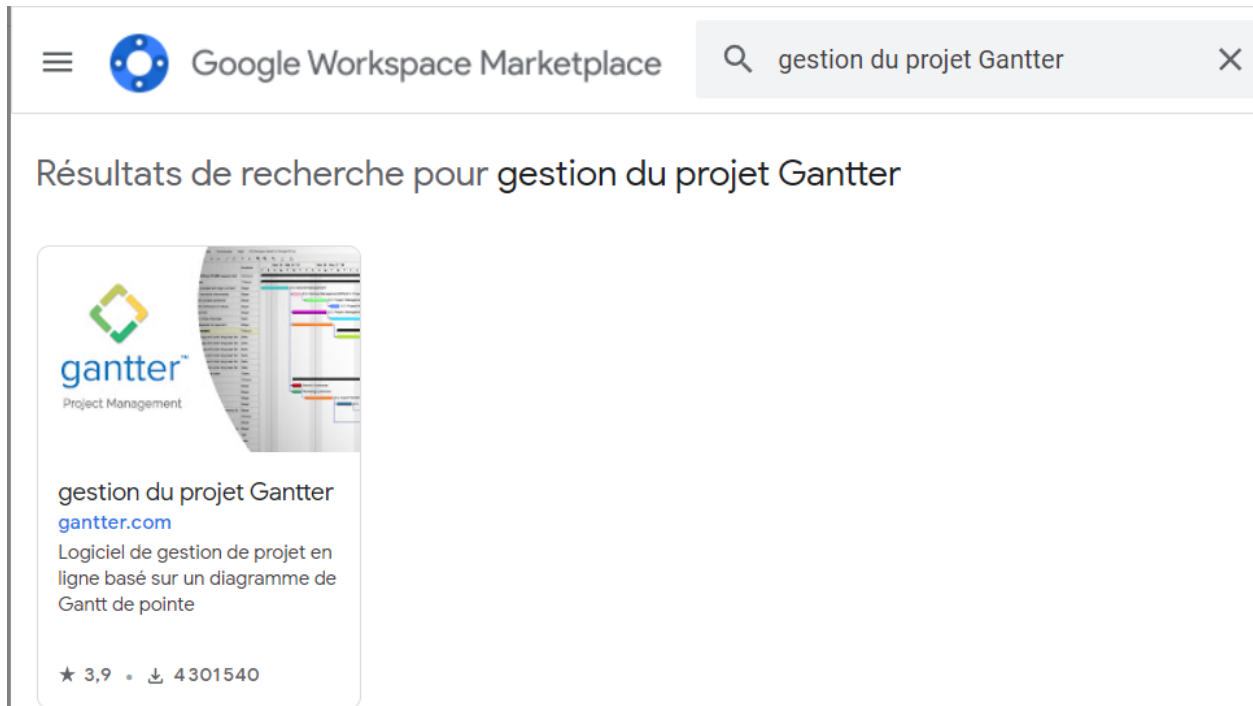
Google Workspace Marketplace

gestion du projet Gantter

Résultats de recherche pour gestion du projet Gantter

gantter™
Project Management

gestion du projet Gantter
gantter.com
Logiciel de gestion de projet en ligne basé sur un diagramme de Gantt de pointe

★ 3,9 • 4301540